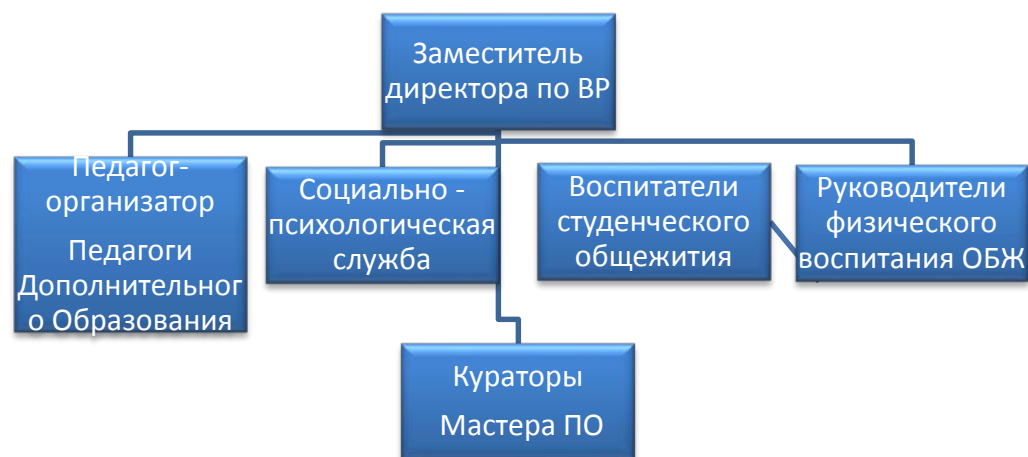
Заместитель директора по ВР

Педагог-организатор

Педагоги Дополнительного Образования

Социально - психологическая служба

Воспитатели студенческого общежития

Руководители физического воспитания ОБЖ

Кураторы

Мастера ПО